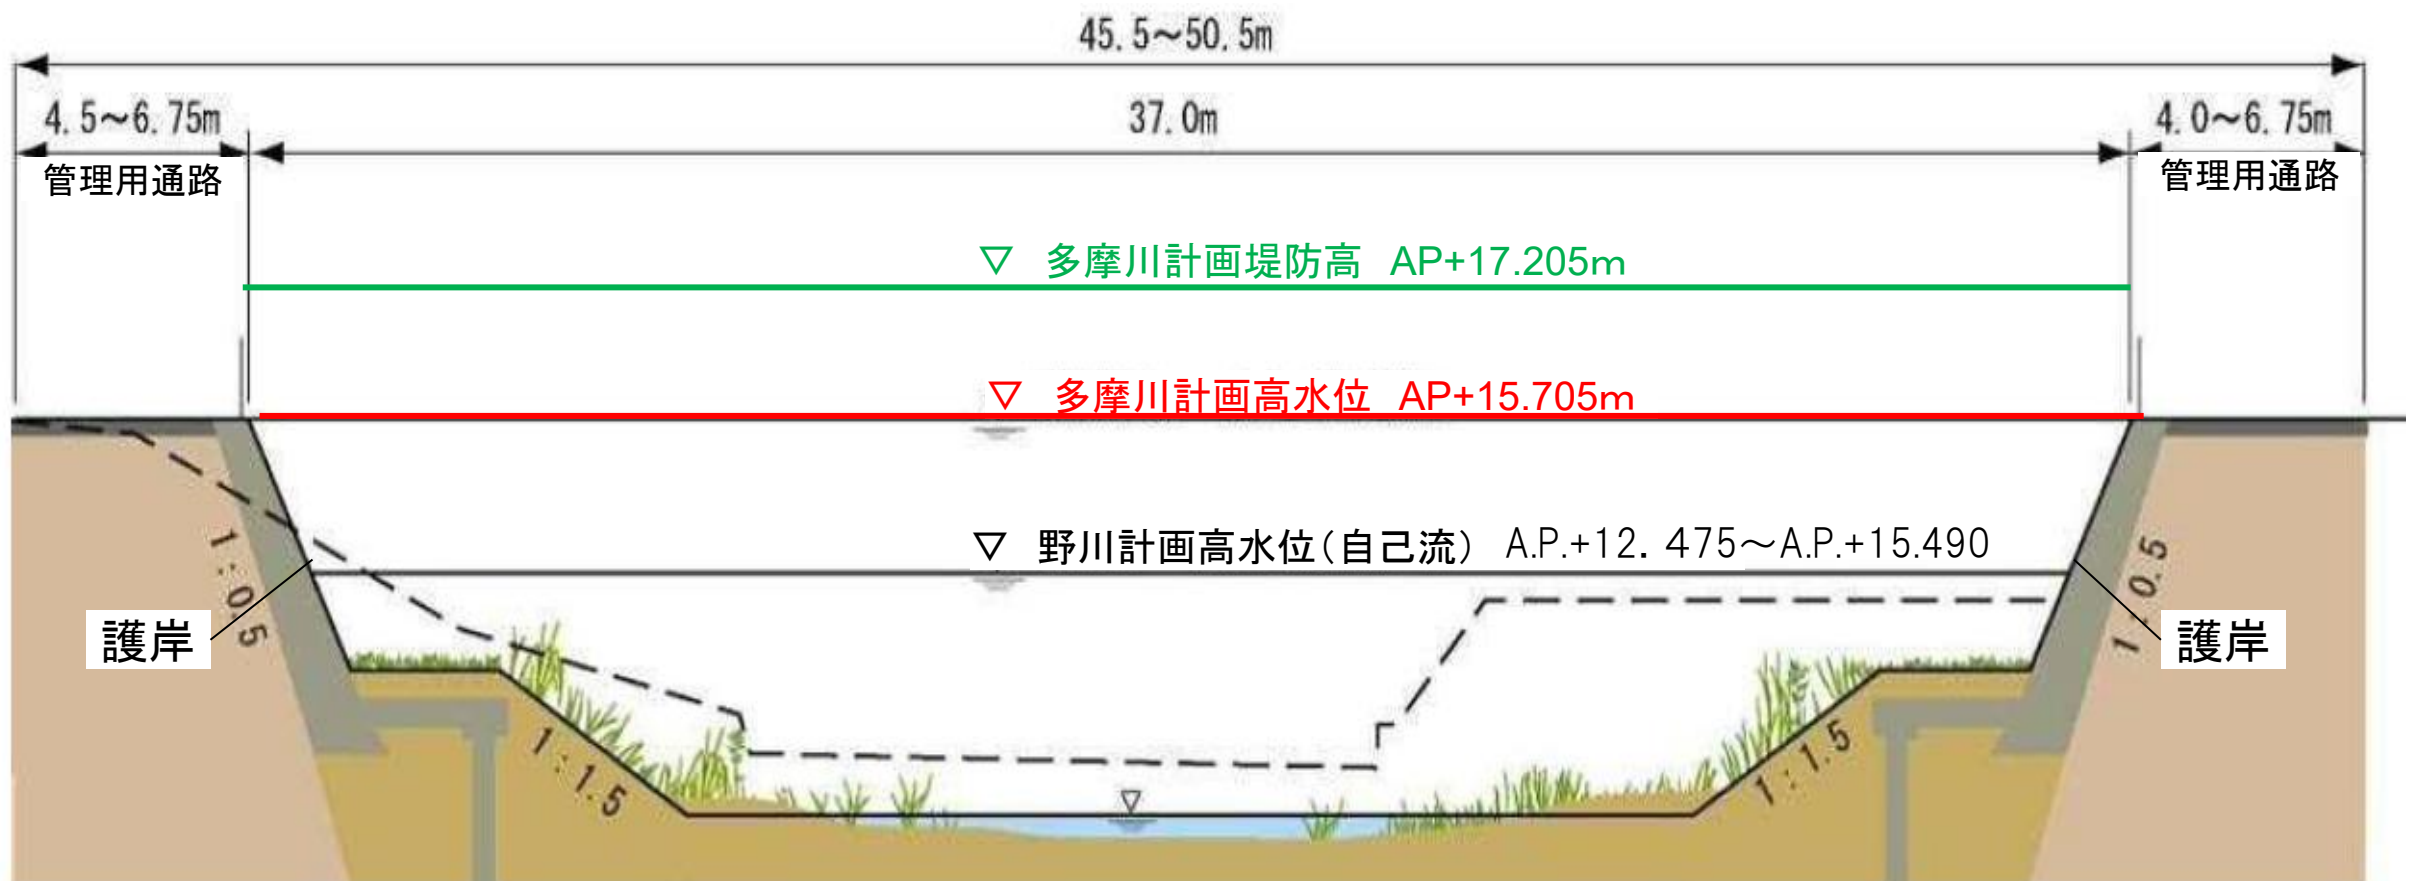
45.5～50.5m

4.5～6.75m

37.0m

4.0～6.75m

管理用通路

管理用通路

▽ 多摩川計画堤防高 AP+17.205m

▽ 多摩川計画高水位 AP+15.705m

▽ 野川計画高水位(自己流) A.P.+12.475～A.P.+15.490

1:0.5

1:0.5

護岸

護岸

1:1.5

1:1.5